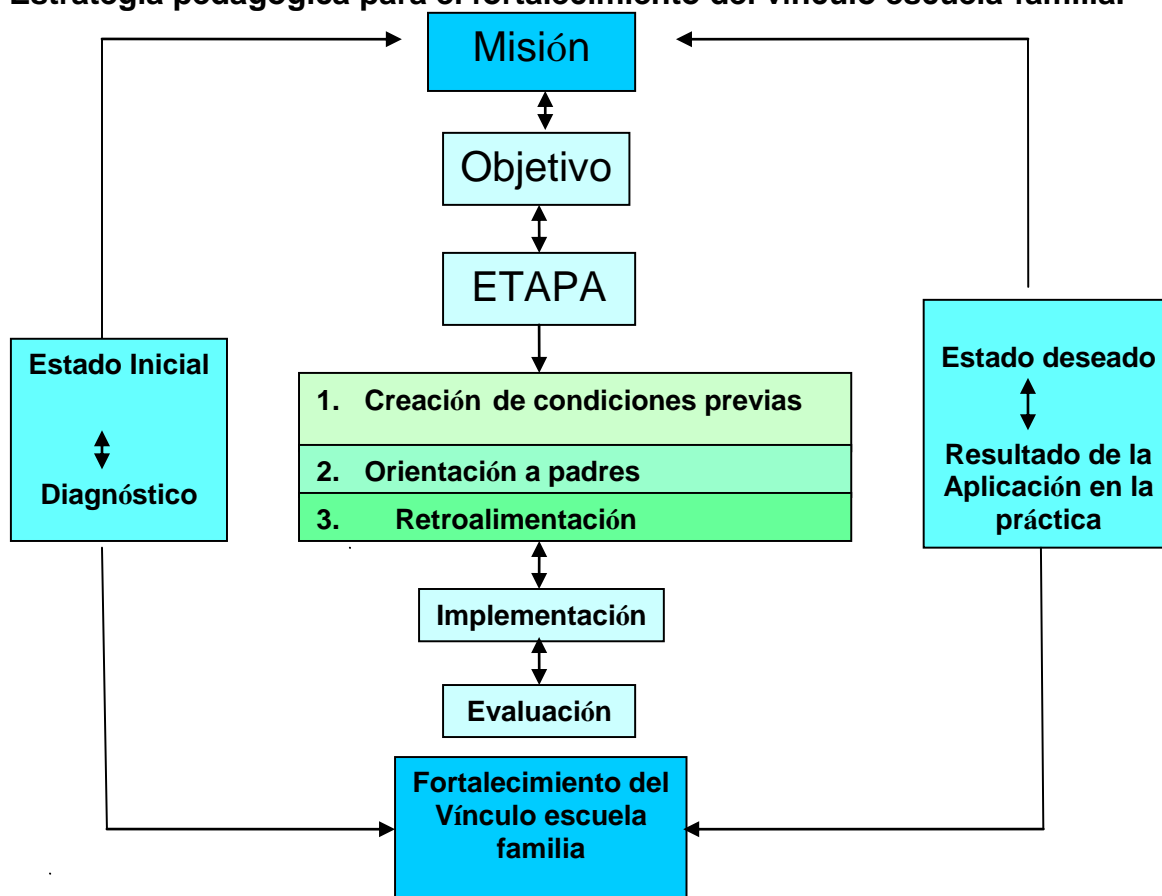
Estrategia pedagógica para el fortalecimiento del vínculo escuela familiar

Misión

Objetivo

ETAPA

Estado Inicial

Diagnóstico

1. Creación de condiciones previas

2. Orientación a padres

3. Retroalimentación

Estado deseado

Resultado de la Aplicación en la práctica

Implementación

Evaluación

Fortalecimiento del Vínculo escuela familia